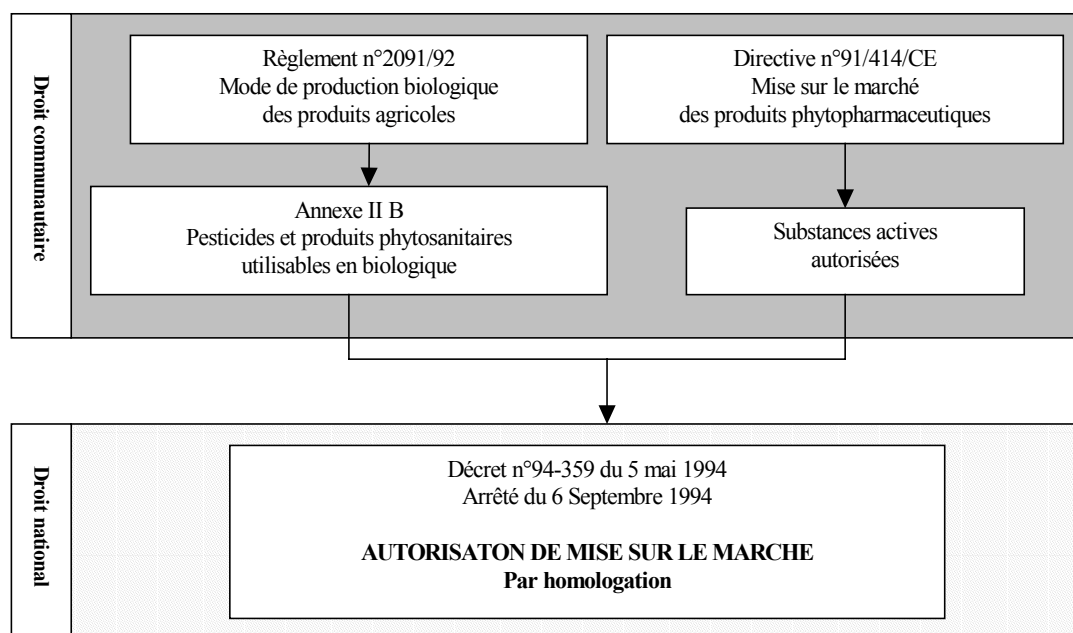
Droit communautaire

Règlement n°2091/92
Mode de production biologique des produits agricoles

Directive n°91/414/CE
Mise sur le marché des produits phytopharmaceutiques

Annexe II B
Pesticides et produits phytosanitaires utilisables en biologique

Substances actives autorisées

Droit national

Décret n°94-359 du 5 mai 1994
Arrêté du 6 Septembre 1994

**AUTORISATON DE MISE SUR LE MARCHE**
**Par homologation**